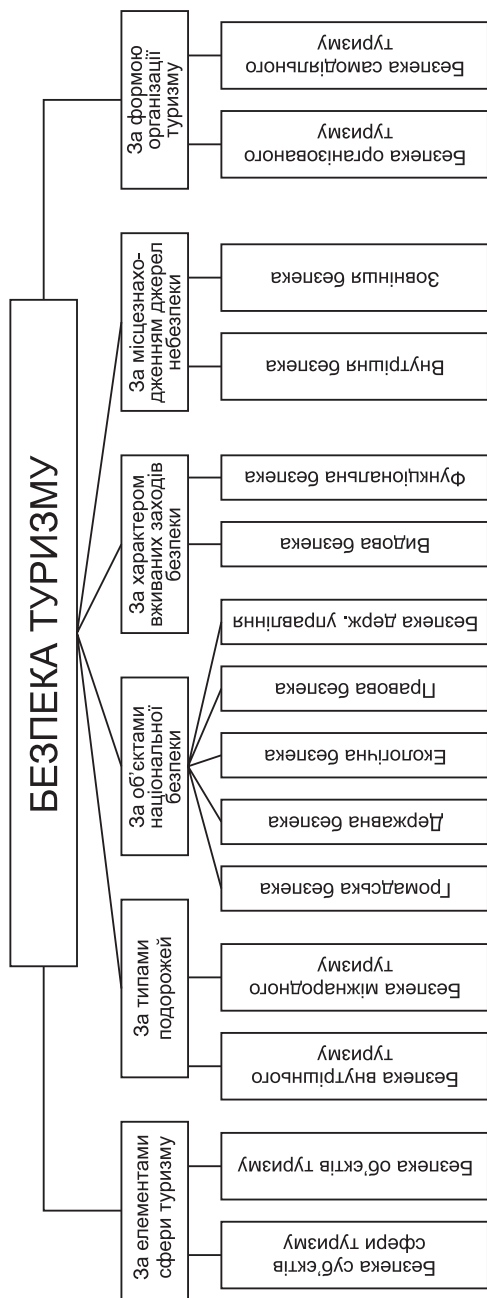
БЕЗПЕКА ТУРИЗМУ

За формою організації туризму

Безпека самодіяльного туризму

Безпека організованого туризму

За місцезнаходженням джерел небезпеки

Зовнішня безпека

Внутрішня безпека

За характером вживаних заходів безпеки

Функціональна безпека

Видова безпека

За об'єктами національної безпеки

Безпека держ. управління

Правова безпека

Екологічна безпека

Державна безпека

Громадська безпека

За типами подорожей

Безпека міжнародного туризму

Безпека внутрішнього туризму

За елементами сфери туризму

Безпека об'єктів туризму

Безпека суб'єктів сфери туризму